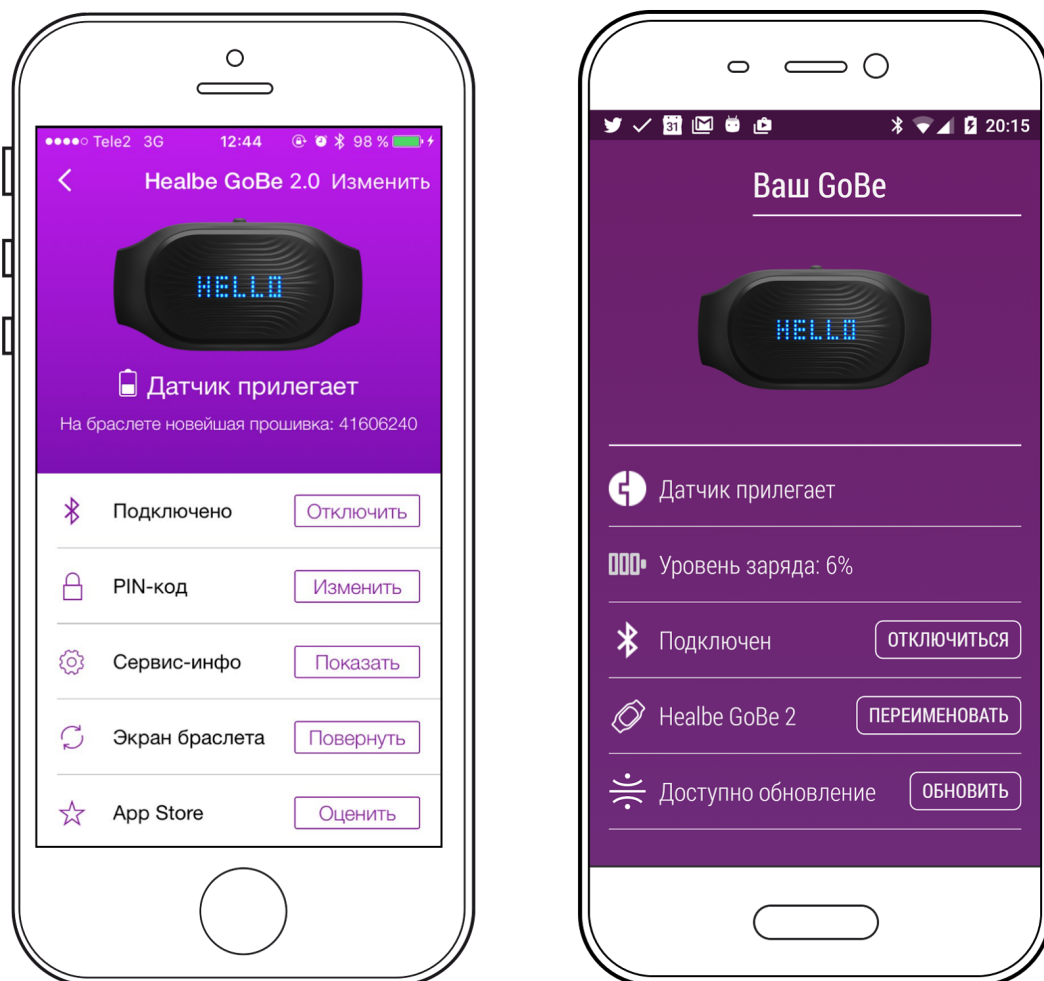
●●●●○ Tele2 3G 12:44 98 %

<

Healbe GoBe 2.0 Изменить

HELLO

Датчик прилегает

На браслете новейшая прошивка: 41606240

Подключено Отключить

PIN-код Изменить

Сервис-инфо Показать

Экран браслета Повернуть

App Store Оценить

31 20:15

Ваш GoBe

HELLO

Датчик прилегает

Уровень заряда: 6%

Подключен ОТКЛЮЧИТЬСЯ

Healbe GoBe 2 ПЕРЕИМЕНОВАТЬ

Доступно обновление ОБНОВИТЬ